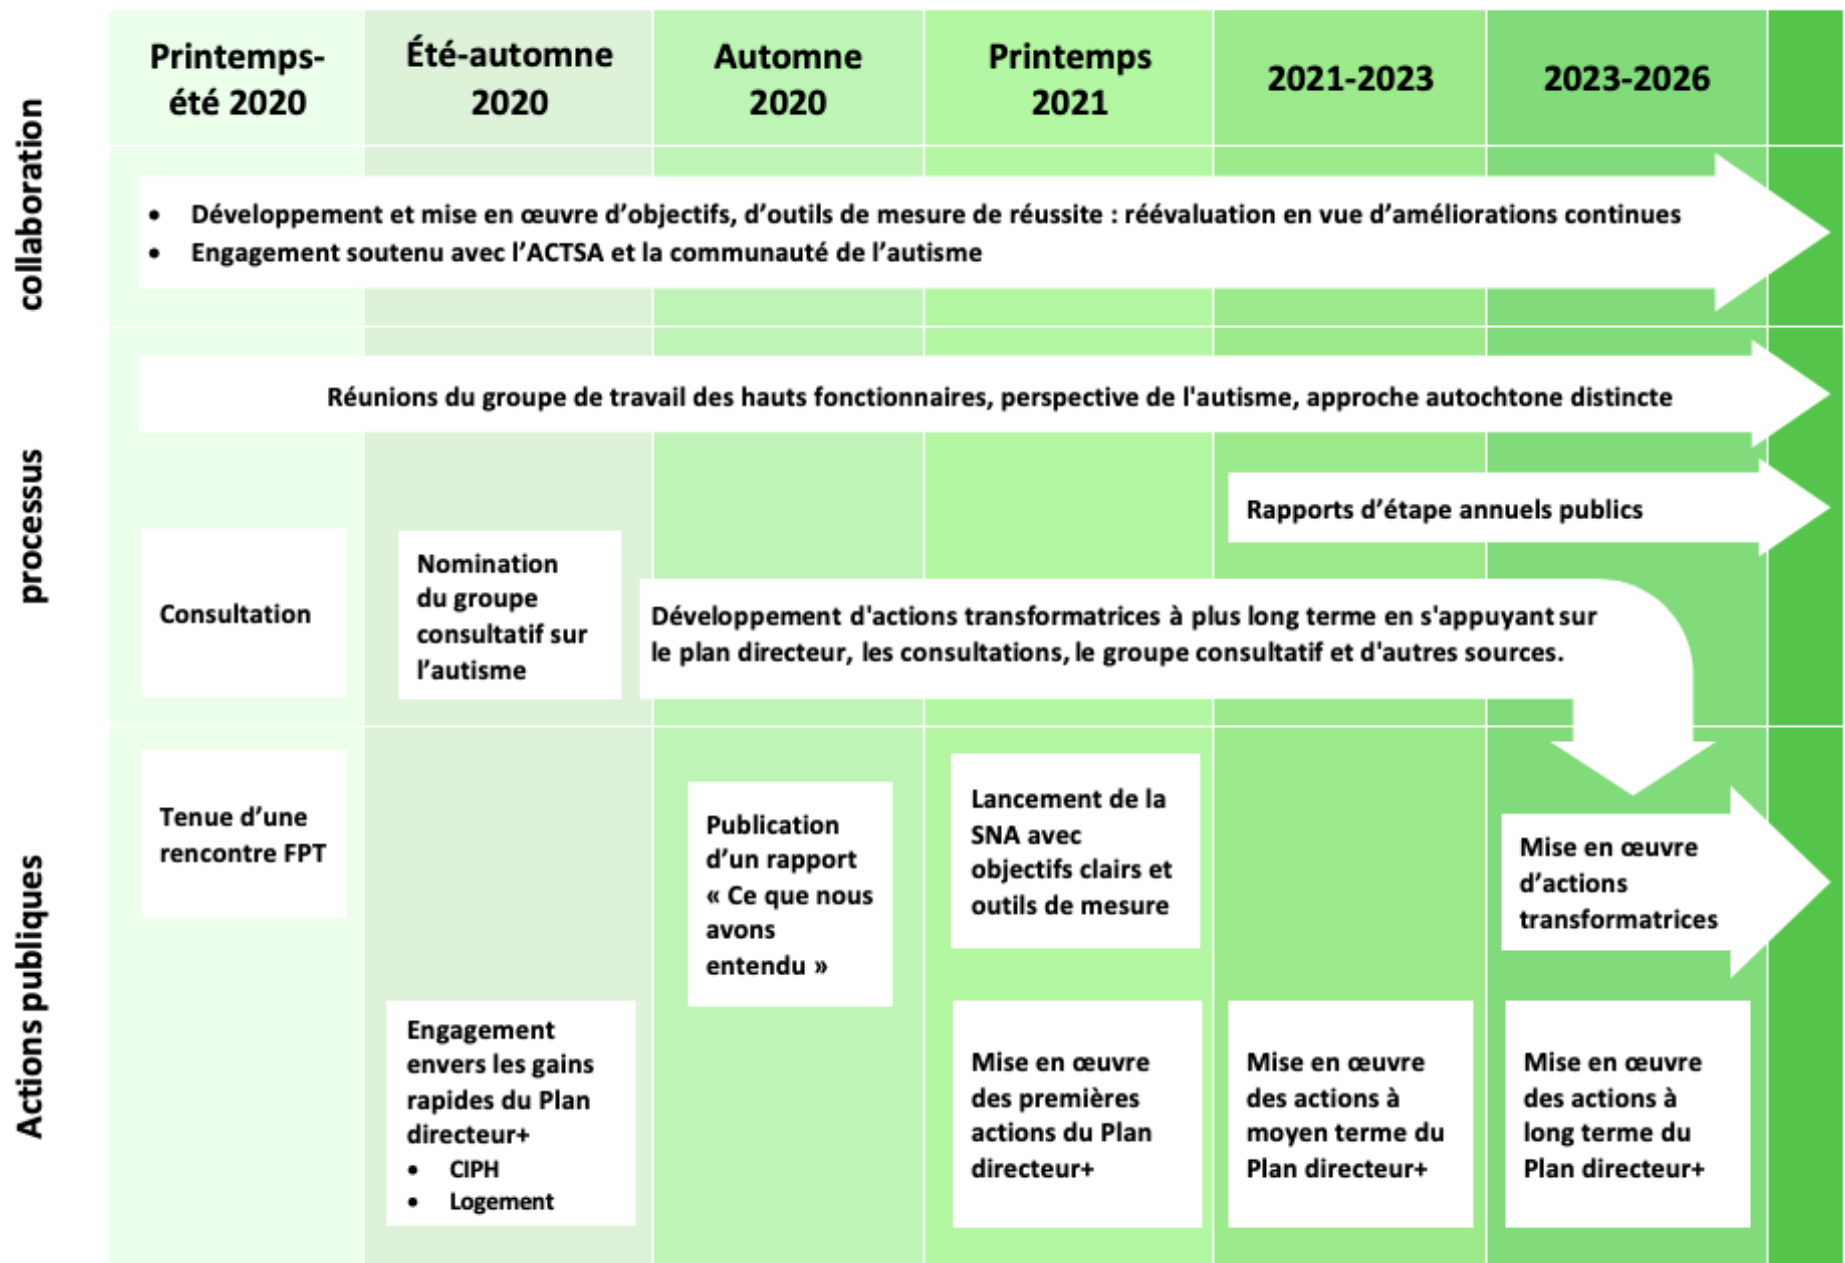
Printemps-été 2020

Été-automne 2020

Automne 2020

Printemps 2021

2021-2023

2023-2026

collaboration

• Développement et mise en œuvre d’objectifs, d’outils de mesure de réussite : réévaluation en vue d’améliorations continues
• Engagement soutenu avec l’ACTSA et la communauté de l’autisme

processus

Réunions du groupe de travail des hauts fonctionnaires, perspective de l'autisme, approche autochtone distincte

Rapports d’étape annuels publics

Consultation

Nomination du groupe consultatif sur l’autisme

Développement d'actions transformatrices à plus long terme en s'appuyant sur le plan directeur, les consultations, le groupe consultatif et d'autres sources.

Actions publiques

Tenue d’une rencontre FPT

Publication d’un rapport « Ce que nous avons entendu »

Lancement de la SNA avec objectifs clairs et outils de mesure

Mise en œuvre d’actions transformatrices

Engagement envers les gains rapides du Plan directeur+
• CIPH
• Logement

Mise en œuvre des premières actions du Plan directeur+

Mise en œuvre des actions à moyen terme du Plan directeur+

Mise en œuvre des actions à long terme du Plan directeur+